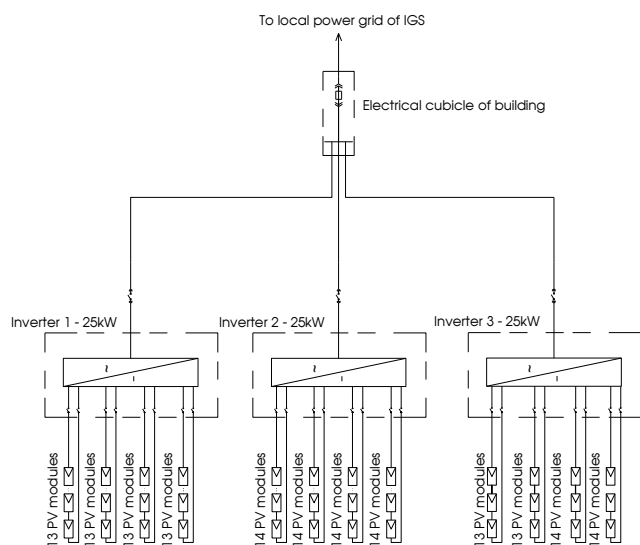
To local power grid of IGS

Electrical cubicle of building

Inverter 1 - 25kW

Inverter 2 - 25kW

Inverter 3 - 25kW

13 PV modules
13 PV modules
13 PV modules
13 PV modules

14 PV modules
14 PV modules
14 PV modules
14 PV modules

13 PV modules
13 PV modules
13 PV modules
14 PV modules